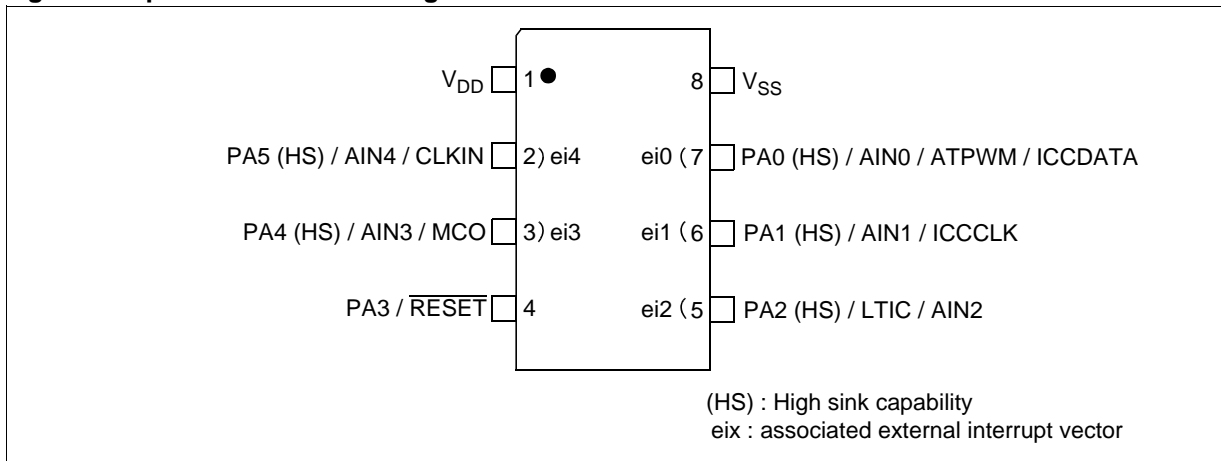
$V_{DD}$ 1 ●
8 $V_{SS}$

PA5 (HS) / AIN4 / CLKIN 2) ei4
ei0 (7 PA0 (HS) / AIN0 / ATPWM / ICCDATA

PA4 (HS) / AIN3 / MCO 3) ei3
ei1 (6 PA1 (HS) / AIN1 / ICCCLK

PA3 / $\overline{RESET}$ 4
ei2 (5 PA2 (HS) / LTIC / AIN2

(HS) : High sink capability
eix : associated external interrupt vector